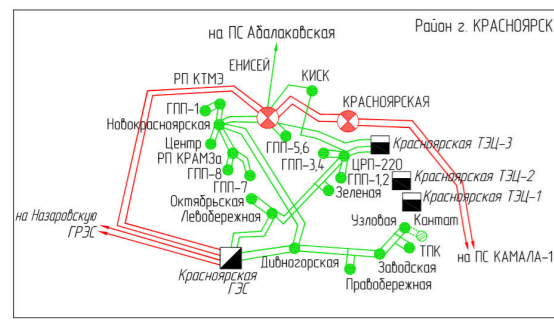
Район г. КРАСНОЯРСК

на ПС Абалаковская

ЕНИСЕЙ

РП КТМЭ

КИСК

КРАСНОЯРСКАЯ

ГПП-1

Новокрасноярская

Центр

ГПП-5,6

Красноярская ТЭЦ-3

РП КРАМЗа

ГПП-3,4

ЦРП-220

ГПП-8

ГПП-1,2

Красноярская ТЭЦ-2

ГПП-7

Зеленая

Красноярская ТЭЦ-1

Октябрьская

Левобережная

Узловая

Кантат

на Назаровскую ГРЭС

ТПК

на ПС КАМАЛА-1

Дивногорская

Заводская

Красноярская ГЭС

Правобережная